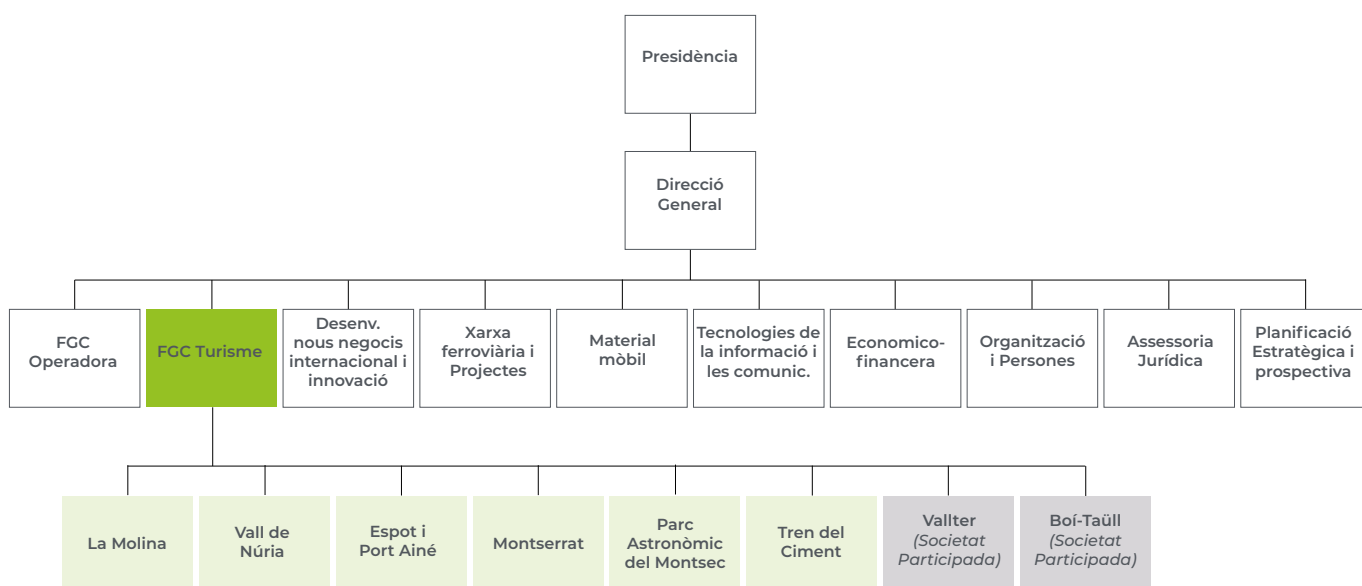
Presidència

Direcció General

FGC Operadora

FGC Turisme

Desenv. nous negocis internacional i innovació

Xarxa ferroviària i Projectes

Material mòbil

Tecnologies de la informació i les comunic.

Economico-financera

Organització i Persones

Assessoria Jurídica

Planificació Estratègica i prospectiva

La Molina

Vall de Núria

Espot i Port Ainé

Montserrat

Parc Astronòmic del Montsec

Tren del Ciment

Vallter (Societat Participada)

Boí-Taüll (Societat Participada)